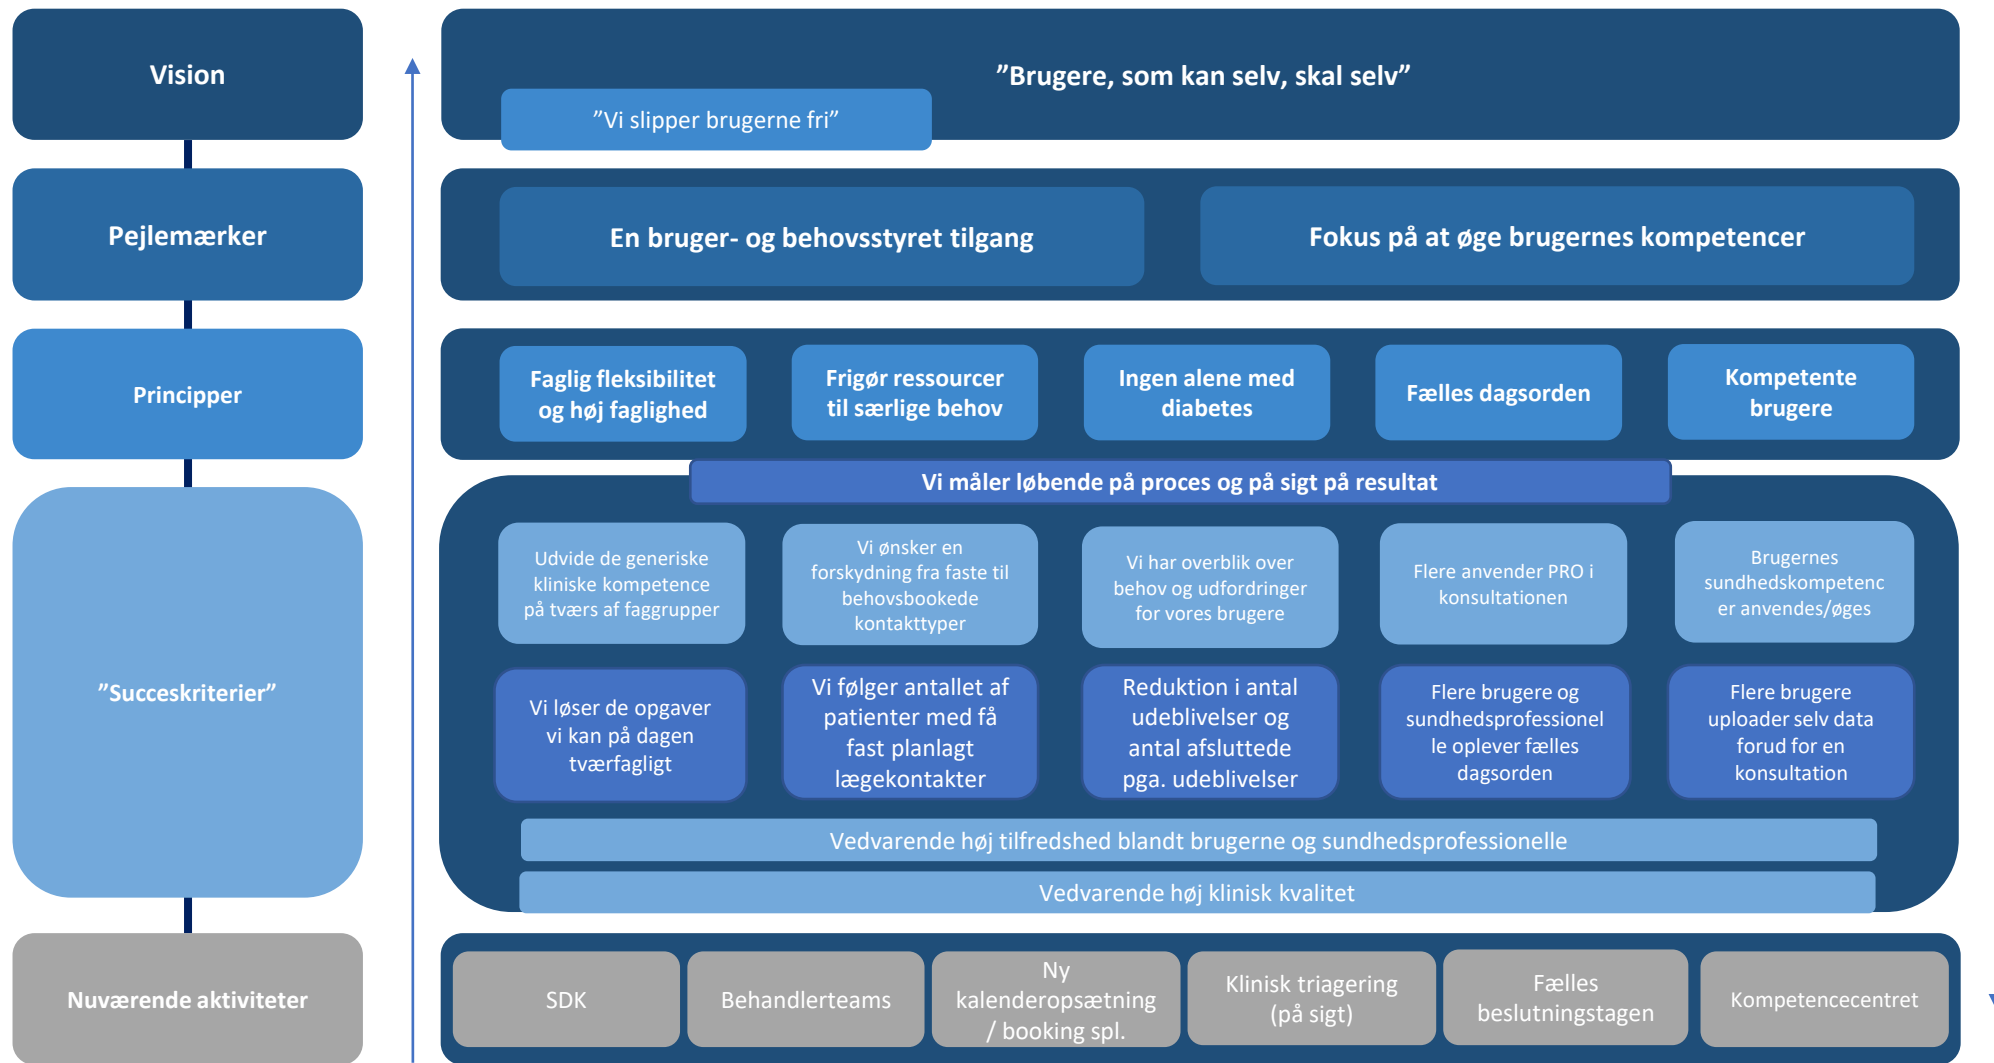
Vision

Pejlemærker

Principper

”Succeskriterier”

Nuværende aktiviteter

”Brugere, som kan selv, skal selv”

”Vi slipper brugerne fri”

En bruger- og behovsstyret tilgang

Fokus på at øge brugernes kompetencer

Faglig fleksibilitet og høj faglighed

Frigør ressourcer til særlige behov

Ingen alene med diabetes

Fælles dagsorden

Kompetente brugere

Vi måler løbende på proces og på sigt på resultat

Udvide de generiske kliniske kompetence på tværs af faggrupper

Vi ønsker en forskydning fra faste til behovsbookede kontakttyper

Vi har overblik over behov og udfordringer for vores brugere

Flere anvender PRO i konsultationen

Brugernes sundhedskompetencer anvendes/øges

Vi løser de opgaver vi kan på dagen tværfagligt

Vi følger antallet af patienter med få fast planlagt lægekontakter

Reduktion i antal udeblivelser og antal afsluttede pga. udeblivelser

Flere brugere og sundhedsprofessionelle oplever fælles dagsorden

Flere brugere uploader selv data forud for en konsultation

Vedvarende høj tilfredshed blandt brugerne og sundhedsprofessionelle

Vedvarende høj klinisk kvalitet

SDK

Behandlerteams

Ny kalenderopsætning / booking spl.

Klinisk triagering (på sigt)

Fælles beslutningstagen

Kompetencecentret